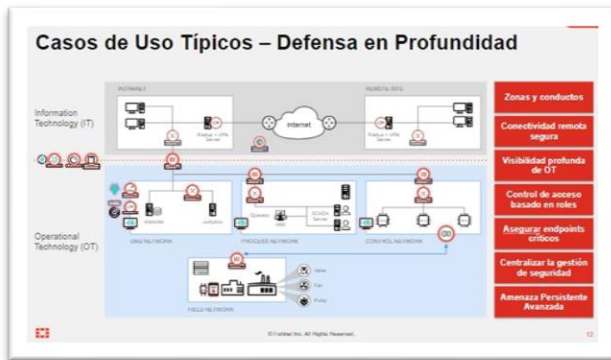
Casos de Uso Típicos – Defensa en Profundidad

Information Technology (IT)

Operational Technology (OT)

INTRANET

REMOTE SITE

Internet

DMZ NETWORK

PROCESS NETWORK

CONTROL NETWORK

FIELD NETWORK

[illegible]

Zonas y conductos

Conectividad remota segura

Visibilidad profunda de OT

Control de acceso basado en roles

Asegurar endpoints críticos

Centralizar la gestión de seguridad

Amenaza Persistente Avanzada

© Fortinet Inc. All Rights Reserved.

12